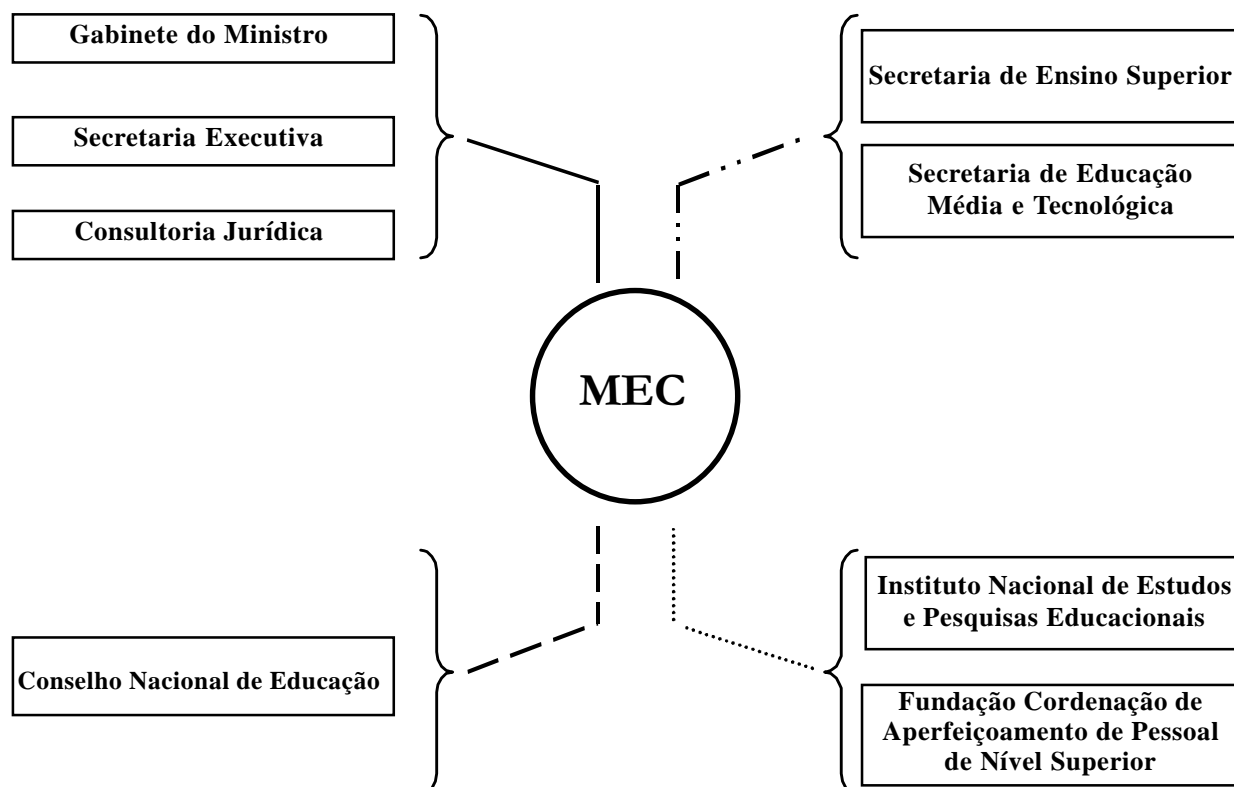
Gabinete do Ministro

Secretaria Executiva

Consultoria Jurídica

Secretaria de Ensino Superior

Secretaria de Educação Média e Tecnológica

MEC

Conselho Nacional de Educação

Instituto Nacional de Estudos e Pesquisas Educacionais

Fundação Cordenação de Aperfeiçoamento de Pessoal de Nível Superior